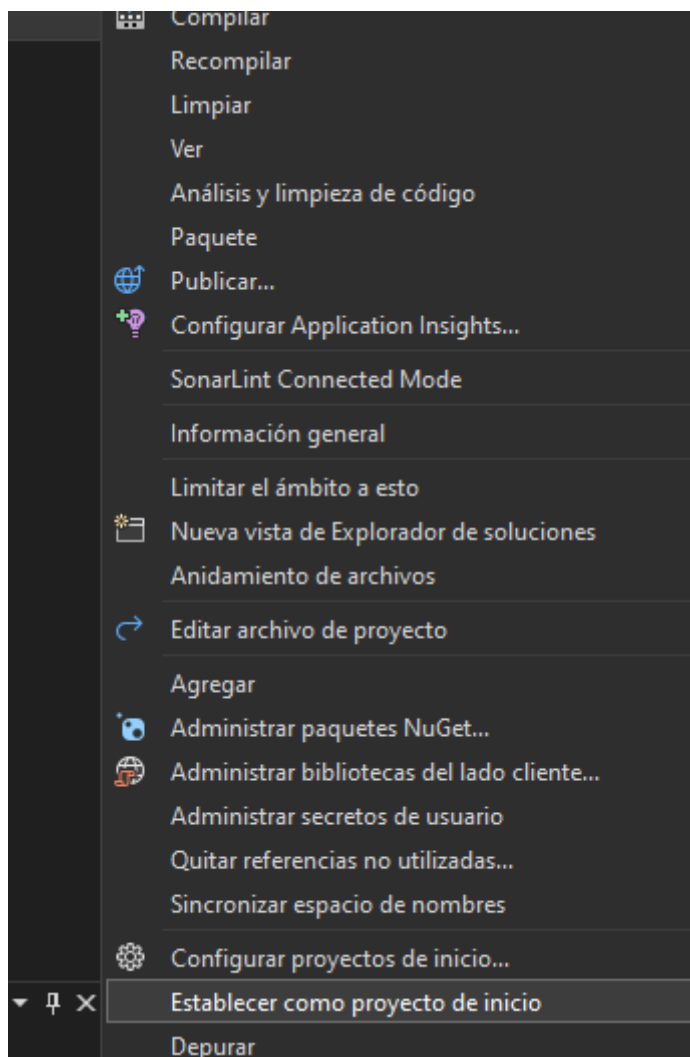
Compilar
Recompilar
Limpiar
Ver
Análisis y limpieza de código
Paquete
Publicar...
Configurar Application Insights...
SonarLint Connected Mode
Información general
Limitar el ámbito a esto
Nueva vista de Explorador de soluciones
Anidamiento de archivos
Editar archivo de proyecto
Agregar
Administrar paquetes NuGet...
Administrar bibliotecas del lado cliente...
Administrar secretos de usuario
Quitar referencias no utilizadas...
Sincronizar espacio de nombres
Configurar proyectos de inicio...
Establecer como proyecto de inicio
Depurar